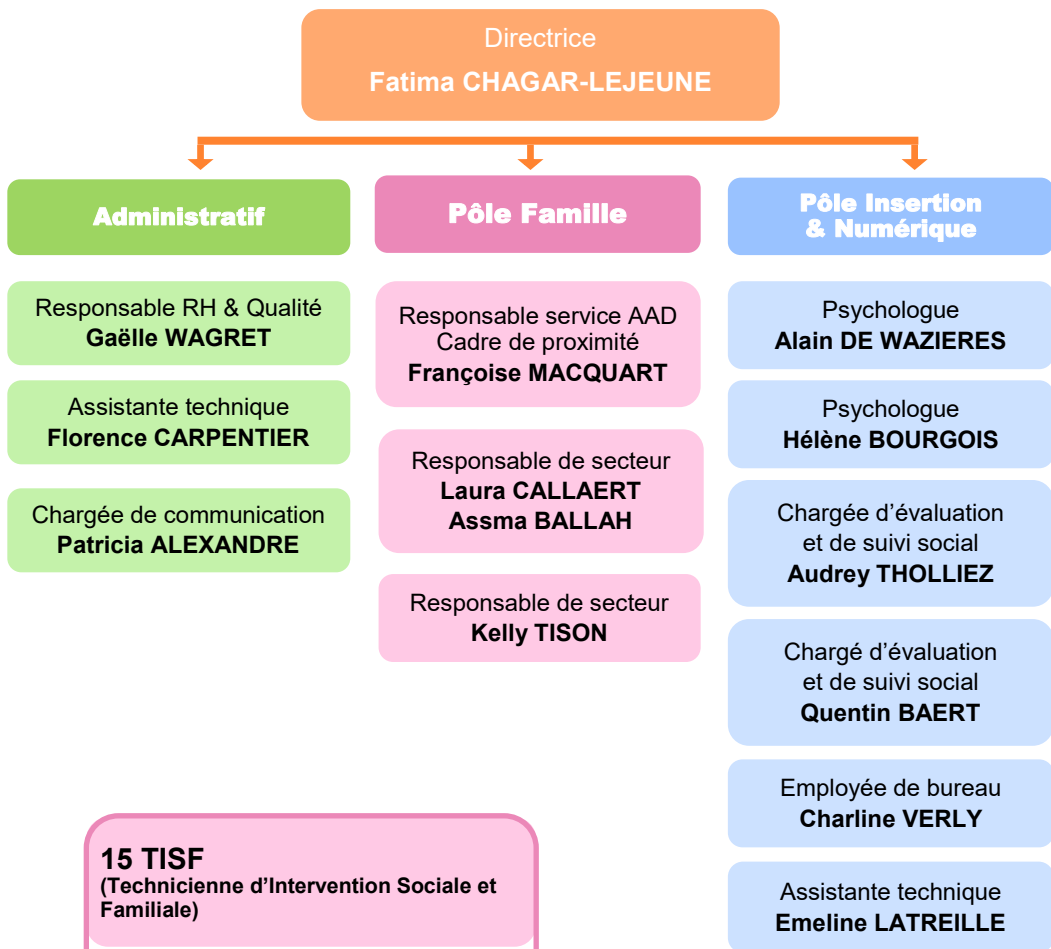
Directrice
Fatima CHAGAR-LEJEUNE

Administratif

Responsable RH & Qualité
Gaëlle WAGRET

Assistante technique
Florence CARPENTIER

Chargée de communication
Patricia ALEXANDRE

Pôle Famille

Responsable service AAD
Cadre de proximité
Françoise MACQUART

Responsable de secteur
Laura CALLAERT
Assma BALLAH

Responsable de secteur
Kelly TISON

Pôle Insertion & Numérique

Psychologue
Alain DE WAZIERES

Psychologue
Hélène BOURGOIS

Chargée d'évaluation et de suivi social
Audrey THOLLIEZ

Chargé d'évaluation et de suivi social
Quentin BAERT

Employée de bureau
Charline VERLY

Assistante technique
Emeline LATREILLE

15 TISF
(Technicienne d'Intervention Sociale et Familiale)